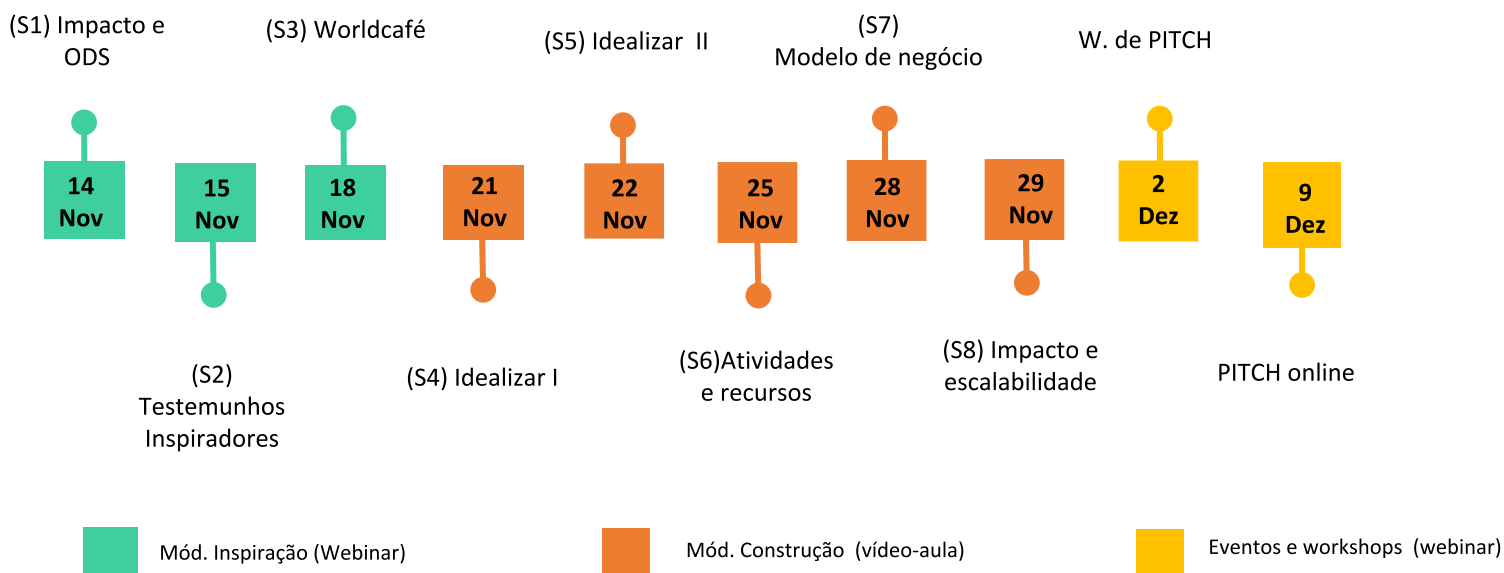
(S1) Impacto e ODS

(S3) Worldcafé

(S5) Idealizar II

(S7) Modelo de negócio

W. de PITCH

14 Nov

15 Nov

18 Nov

21 Nov

22 Nov

25 Nov

28 Nov

29 Nov

2 Dez

9 Dez

(S2) Testemunhos Inspiradores

(S4) Idealizar I

(S6)Atividades e recursos

(S8) Impacto e escalabilidade

PITCH online

Mód. Inspiração (Webinar)

Mód. Construção (vídeo-aula)

Eventos e workshops (webinar)